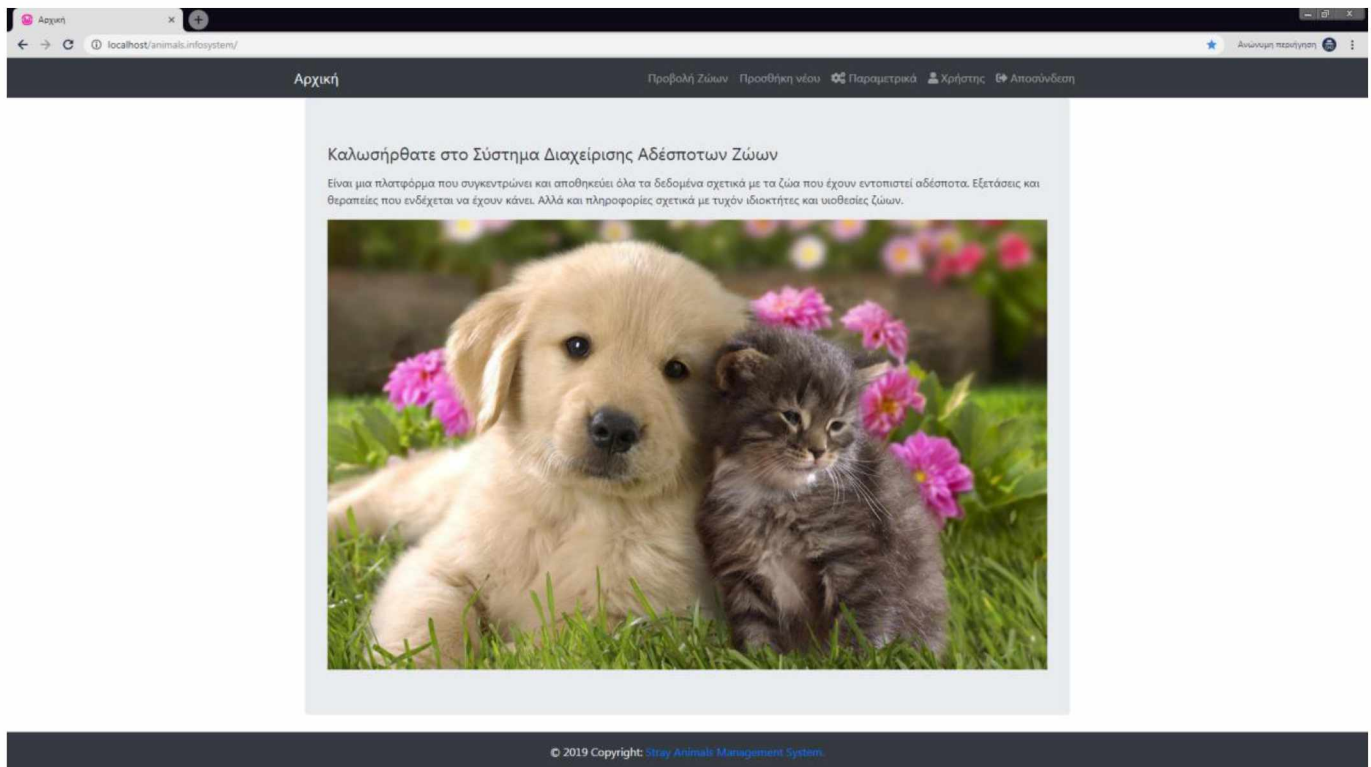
Αρχική

localhost/animals.infosystem/

Ανώνυμη περιήγηση

Αρχική

Προβολή Ζώων Προσθήκη νέου Παραμετρικά Χρήστης Αποσύνδεση

Καλωσήρθατε στο Σύστημα Διαχείρισης Αδέσποτων Ζώων

Είναι μια πλατφόρμα που συγκεντρώνει και αποθηκεύει όλα τα δεδομένα σχετικά με τα ζώα που έχουν εντοπιστεί αδέσποτα. Εξετάσεις και θεραπείες που ενδέχεται να έχουν κάνει. Αλλά και πληροφορίες σχετικά με τυχόν ιδιοκτήτες και υιοθεσίες ζώων.

© 2019 Copyright: Stray Animals Management System.